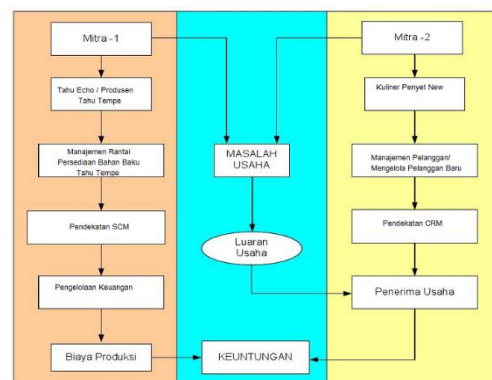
Mitra -1

Tahu Echo / Produsen Tahu Tempe

Manajemen Rantai Persediaan Bahan Baku Tahu Tempe

Pendekatan SCM

Pengelolaan Keuangan

Biaya Produksi

MASALAH USAHA

Luaran Usaha

KEUNTUNGAN

Mitra -2

Kuliner Penyet New

Manajemen Pelanggan/ Mengelola Pelanggan Baru

Pendekatan CRM

Penerima Usaha